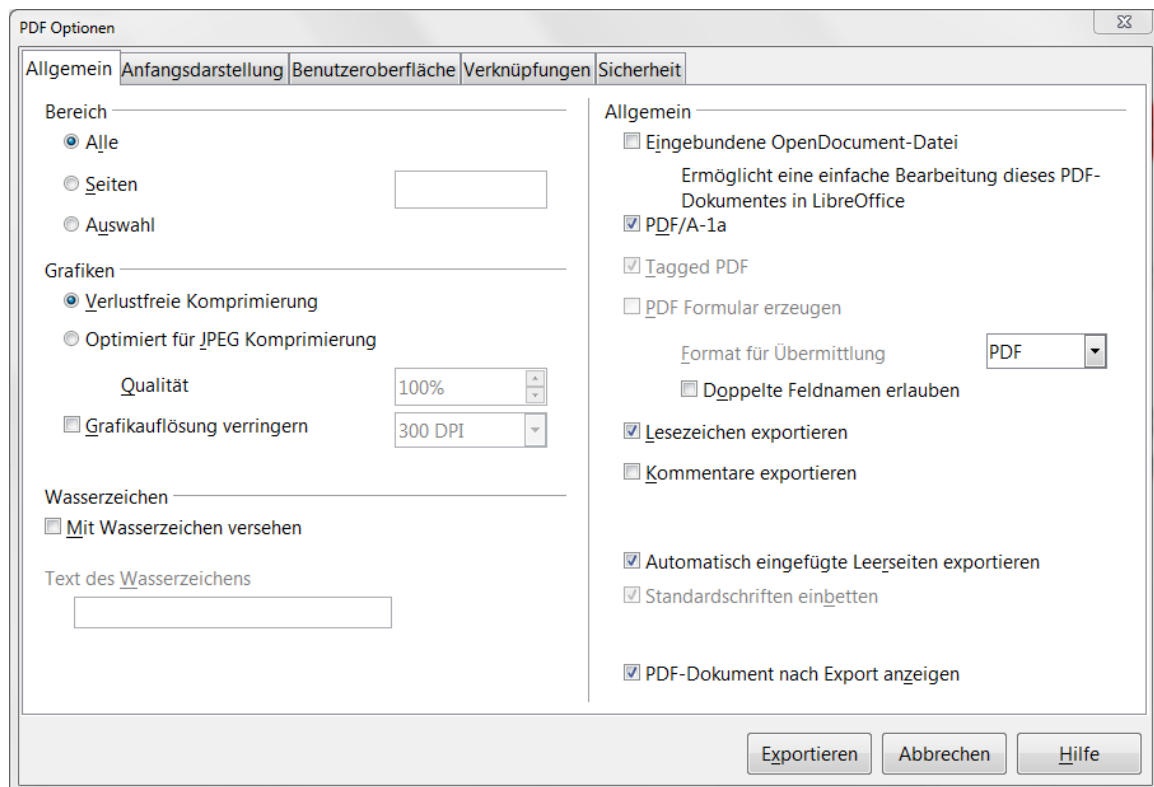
PDF Optionen

Allgemein | Anfangsdarstellung | Benutzeroberfläche | Verknüpfungen | Sicherheit

Bereich
Alle
Seiten
Auswahl

Grafiken
Verlustfreie Komprimierung
Optimiert für JPEG Komprimierung
Qualität 100%
Grafikauflösung verringern 300 DPI

Wasserzeichen
Mit Wasserzeichen versehen
Text des Wasserzeichens

Allgemein
Eingebundene OpenDocument-Datei
Ermöglicht eine einfache Bearbeitung dieses PDF-Dokumentes in LibreOffice
PDF/A-1a
Tagged PDF
PDF Formular erzeugen
Format für Übermittlung PDF
Doppelte Feldnamen erlauben
Lesezeichen exportieren
Kommentare exportieren
Automatisch eingefügte Leerseiten exportieren
Standardschriften einbetten
PDF-Dokument nach Export anzeigen

Exportieren | Abbrechen | Hilfe